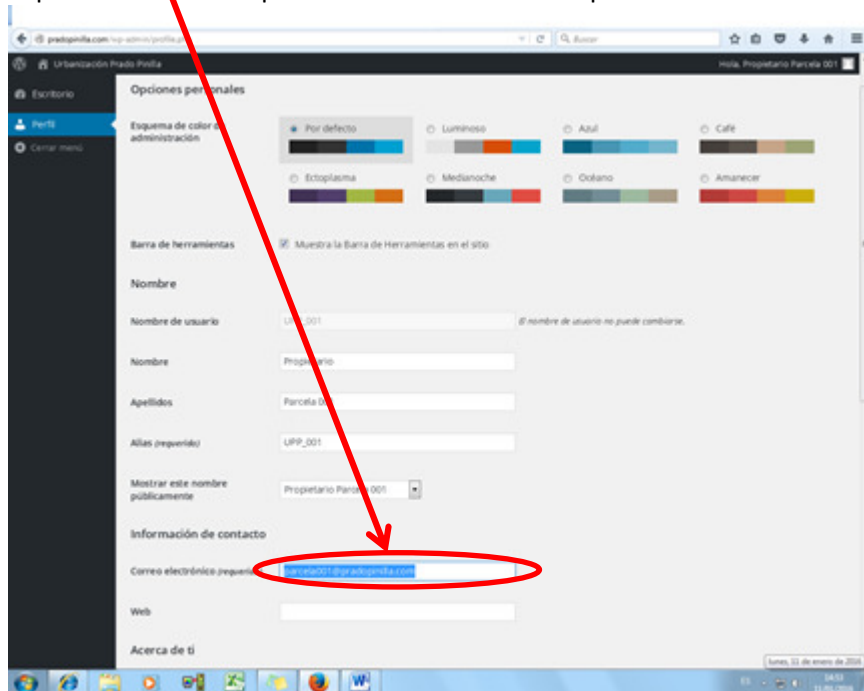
pradopinilla.com/wp-admin/profile.p

Buscar

Urbanización Prado Pinilla

Hola, Propietario Parcela 001

Escritorio

Perfil

Cerrar menú

Opciones personales

Esquema de color de administración

Por defecto

Luminoso

Azul

Café

Ectoplasma

Medianoche

Océano

Amanecer

Barra de herramientas

Muestra la Barra de Herramientas en el sitio

Nombre

Nombre de usuario

UPP_001

El nombre de usuario no puede cambiarse.

Nombre

Propietario

Apellidos

Parcela 001

Alias (requerido)

UPP_001

Mostrar este nombre públicamente

Propietario Parcela 001

Información de contacto

Correo electrónico (requerido)

parcela001@pradopinilla.com

Web

Acerca de ti

lunes, 11 de enero de 2016